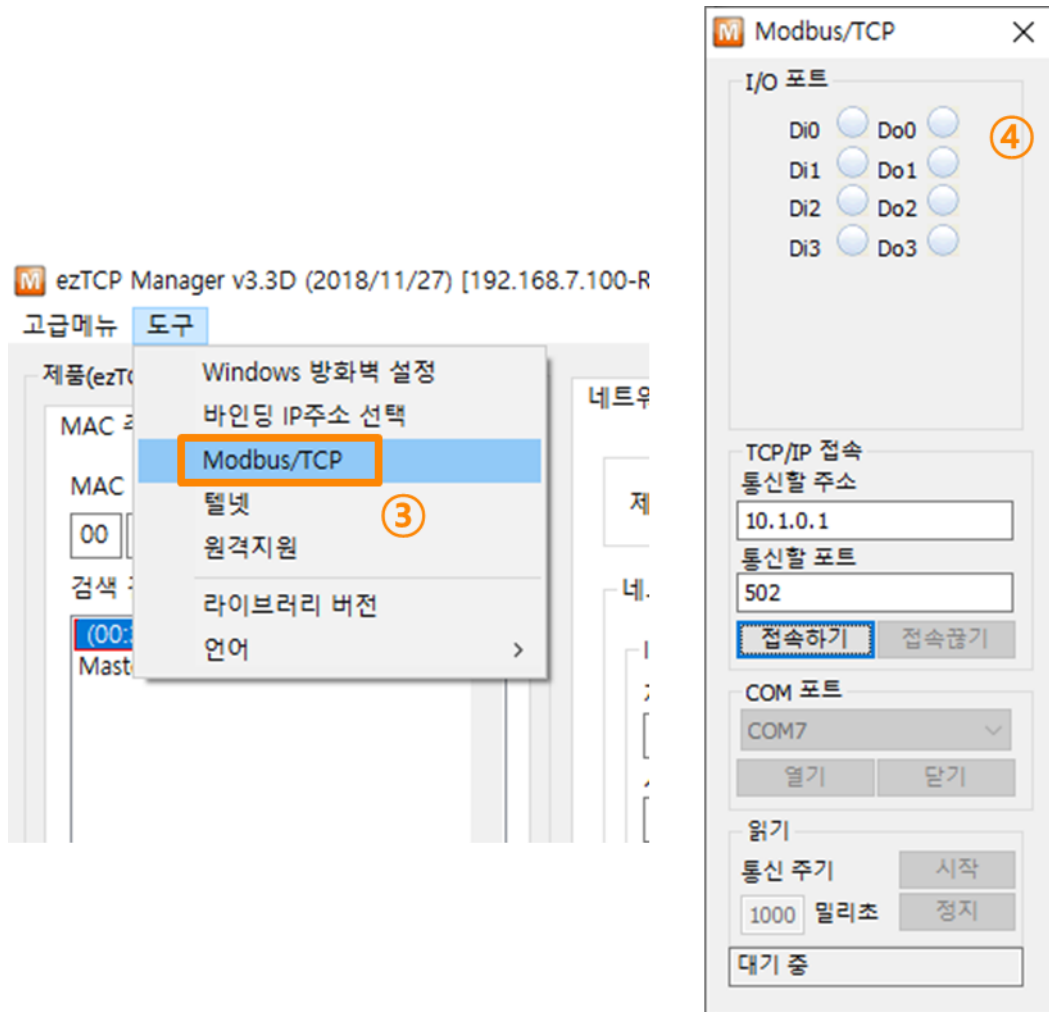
ezTCP Manager v3.3D (2018/11/27) [192.168.7.100-R

고급메뉴 도구

제품(ezTC

MAC

MAC

00

검색

(00:

Maste

Windows 방화벽 설정
바인딩 IP주소 선택
Modbus/TCP
텔넷
원격지원
라이브러리 버전
언어 >

③

네트워

제

네

Modbus/TCP ×

I/O 포트

Di0 Do0
Di1 Do1
Di2 Do2
Di3 Do3

④

TCP/IP 접속
통신할 주소
10.1.0.1
통신할 포트
502
접속하기 접속끊기

COM 포트
COM7
열기 닫기

읽기
통신 주기 시작
1000 밀리초 정지

대기 중